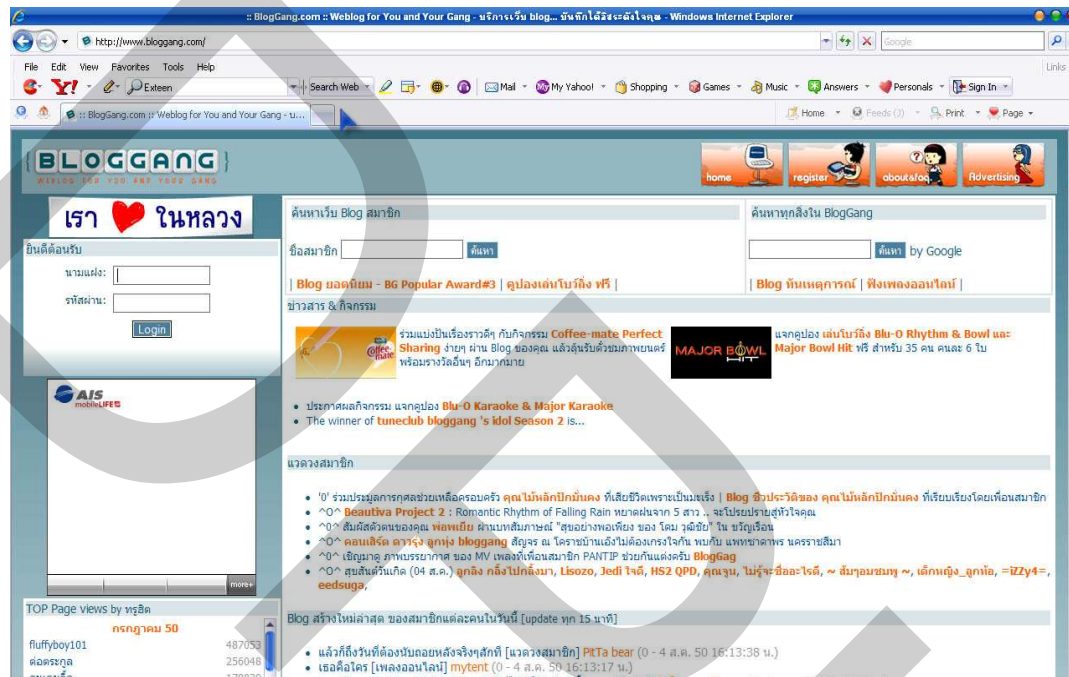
:: BlogGang.com :: Weblog for You and Your Gang - บริการเว็บ blog... บันทึกได้อิสระดั่งใจคุณ - Windows Internet Explorer

http://www.bloggang.com/

Google

File Edit View Favorites Tools Help

Links

Y! Exteen

Search Web

Mail My Yahoo! Shopping Games Music Answers Personals Sign In

:: BlogGang.com :: Weblog for You and Your Gang - บ...

Home Feeds (3) Print Page

BLOGGANG
WEBLOG FOR YOU AND YOUR GANG

home register about&faq Advertising

เรา ในหลวง

ยินดีต้อนรับ

นามแฝง:

รหัสผ่าน:

Login

ค้นหาเว็บ Blog สมาชิก

ชื่อสมาชิก ค้นหา

| Blog ยอดนิยม - BG Popular Award#3 | คูปองเล่นโบว์ลิ่ง ฟรี |

ค้นหาทุกสิ่งใน BlogGang

ค้นหา by Google

| Blog ทันเหตุการณ์ | ฟังเพลงออนไลน์ |

ข่าวสาร & กิจกรรม

ร่วมแบ่งปันเรื่องราวดีๆ กับกิจกรรม Coffee-mate Perfect Sharing ง่ายๆ ผ่าน Blog ของคุณ แล้วลุ้นรับตั๋วชมภาพยนตร์ พร้อมรางวัลอื่นๆ อีกมากมาย

MAJOR BOWL HIT

แจกคูปอง เล่นโบว์ลิ่ง Blu-O Rhythm & Bowl และ Major Bowl Hit ฟรี สำหรับ 35 คน คนละ 6 ใบ

AIS mobileLIFE

• ประกาศผลกิจกรรม แจกคูปอง Blu-O Karaoke & Major Karaoke
• The winner of tuneclub bloggang 's idol Season 2 is...

แวดวงสมาชิก

• '0' ร่วมประมูลการกุศลช่วยเหลือครอบครัว คุณไม้หลักปักมั่นคง ที่เสียชีวิตเพราะเป็นมะเร็ง | Blog ชีวประวัติของ คุณไม้หลักปักมั่นคง ที่เรียบเรียงโดยเพื่อนสมาชิก
• ^0^ Beautiva Project 2 : Romantic Rhythm of Falling Rain หยาดฝนจาก 5 สาว .. จะโปรยปรายสู่หัวใจคุณ
• ^0^ สัมผัสตัวตนของคุณ พ่อเพนีย ผ่านบทสัมภาษณ์ "สุขอย่างพอเพียง ของ โตม วุฒิชัย" ใน ขวัญเรือน
• ^0^ คอนเสิร์ต ดารารุ่ง ลูกทุ่ง bloggang สัญจร ณ โคราชบ้านเอ๋งไม่ต้องเกรงใจกัน พบกับ แพทชาดาพร นครราชสีมา
• ^0^ เชิญมาดู ภาพบรรยากาศ ของ MV เพลงที่เพื่อนสมาชิก PANTIP ช่วยกันแต่งครับ BlogGag
• ^0^ สุขสันต์วันเกิด (04 ส.ค.) ลูกลิง กลิ้งไปกลิ้งมา, Lisozo, Jedi ใจดี, HS2 QPD, คุณจูน, ไม่รู้จะชื่ออะไรดี, ~ ส้มจุอมซนพฤ ~, เด็กหญิง_ลูกท้อ, =iZZy4=, eedsuga,

more+

TOP Page views by ทรูฮิต
กรกฎาคม 50
fluffyboy101 487053
ต่อตระกูล 256048
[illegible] 179830

Blog สร้างใหม่ล่าสุด ของสมาชิกแต่ละคนในวันนี้ [update ทุก 15 นาที]

• แล้วก็ถึงวันที่ต้องนับถอยหลังจริงๆสักที [แวดวงสมาชิก] PitTa bear (0 - 4 ส.ค. 50 16:13:38 น.)
• เธอคือใคร [เพลงออนไลน์] mytent (0 - 4 ส.ค. 50 16:13:17 น.)